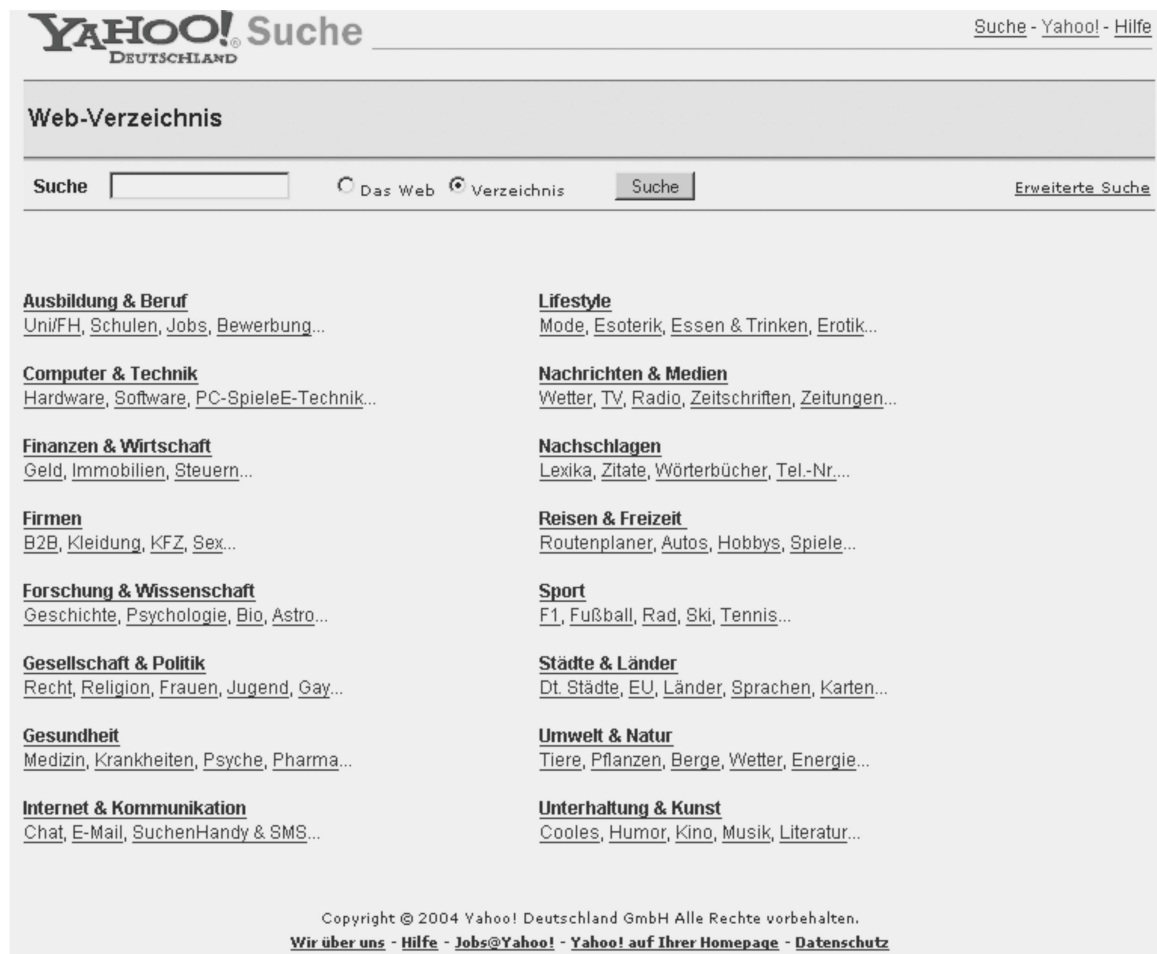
YAHOO! Suche
DEUTSCHLAND

Suche - Yahoo! - Hilfe

Web-Verzeichnis

Suche [ ] Das Web Verzeichnis Suche Erweiterte Suche

Ausbildung & Beruf
Uni/FH, Schulen, Jobs, Bewerbung...

Computer & Technik
Hardware, Software, PC-SpieleE-Technik...

Finanzen & Wirtschaft
Geld, Immobilien, Steuern...

Firmen
B2B, Kleidung, KFZ, Sex...

Forschung & Wissenschaft
Geschichte, Psychologie, Bio, Astro...

Gesellschaft & Politik
Recht, Religion, Frauen, Jugend, Gay...

Gesundheit
Medizin, Krankheiten, Psyche, Pharma...

Internet & Kommunikation
Chat, E-Mail, SuchenHandy & SMS...

Lifestyle
Mode, Esoterik, Essen & Trinken, Erotik...

Nachrichten & Medien
Wetter, TV, Radio, Zeitschriften, Zeitungen...

Nachschlagen
Lexika, Zitate, Wörterbücher, Tel.-Nr....

Reisen & Freizeit
Routenplaner, Autos, Hobbys, Spiele...

Sport
F1, Fußball, Rad, Ski, Tennis...

Städte & Länder
Dt. Städte, EU, Länder, Sprachen, Karten...

Umwelt & Natur
Tiere, Pflanzen, Berge, Wetter, Energie...

Unterhaltung & Kunst
Cooles, Humor, Kino, Musik, Literatur...

Copyright © 2004 Yahoo! Deutschland GmbH Alle Rechte vorbehalten.
Wir über uns - Hilfe - Jobs@Yahoo! - Yahoo! auf Ihrer Homepage - Datenschutz